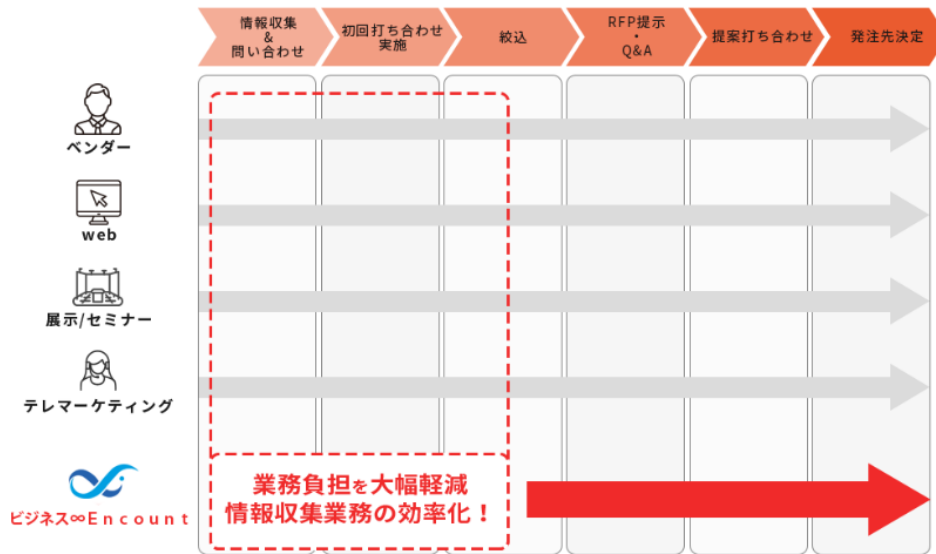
情報収集
&
問い合わせ

初回打ち合わせ
実施

絞込

RFP提示
・
Q&A

提案打ち合わせ

発注先決定

ベンダー

web

展示/セミナー

テレマーケティング

ビジネス∞Encount

業務負担を大幅軽減
情報収集業務の効率化！